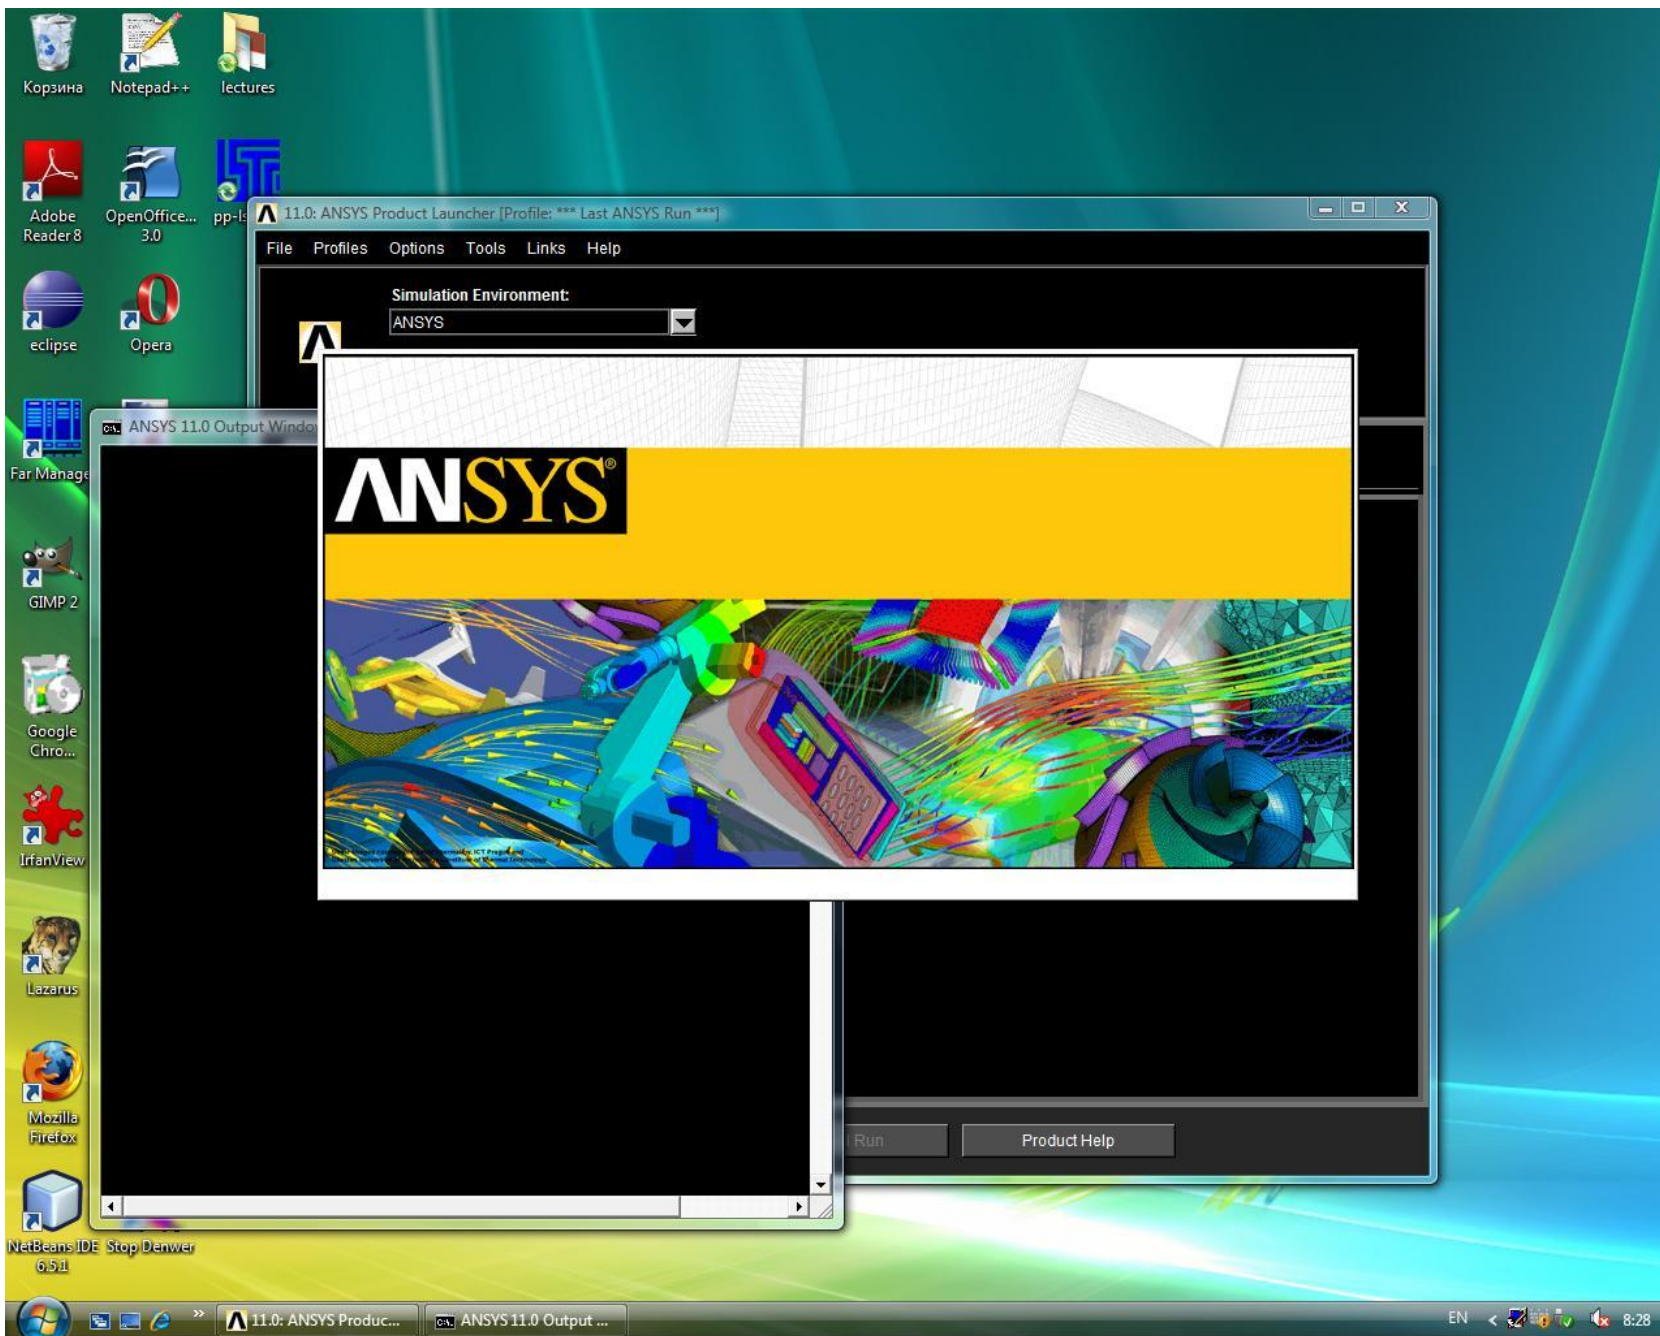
Корзина
Notepad++
lectures
Adobe Reader 8
OpenOffice... 3.0
pp-l
11.0: ANSYS Product Launcher [Profile: *** Last ANSYS Run ***]
File Profiles Options Tools Links Help
Simulation Environment:
ANSYS
eclipse
Opera
ANSYS 11.0 Output Windo
Far Manage
ANSYS®
GIMP 2
Google Chro...
IrfanView
Lazarus
Mozilla Firefox
Run
Product Help
NetBeans IDE 6.5.1
Stop Denwer
11.0: ANSYS Produc...
ANSYS 11.0 Output ...
EN
8:28